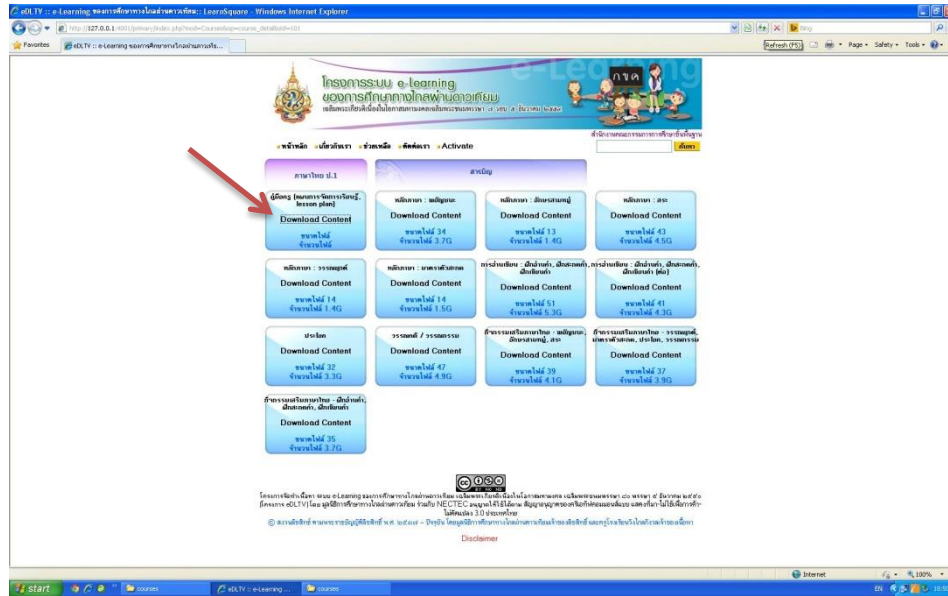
eDLTV :: e-Learning ของการศึกษาทางไกลผ่านดาวเทียม :: LearnSquare - Windows Internet Explorer

http://127.0.0.1:4001/primary/index.php?mod=Courses&op=course_detail&cid=101

Bing

Favorites

eDLTV :: e-Learning ของการศึกษาทางไกลผ่านดาวเทีย...

Refresh (F5)

Page • Safety • Tools •

โครงการระบบ e-Learning ของการศึกษาทางไกลผ่านดาวเทียม

e-Learning

กขค

สำนักงานคณะกรรมการการศึกษาขั้นพื้นฐาน

หน้าหลัก เกี่ยวกับเรา ช่วยเหลือ ติดต่อเรา Activate

ค้นหา

ภาษาไทย ป.1

สารบัญ

คู่มือครู (แผนการจัดการเรียนรู้, lesson plan)
Download Content
ขนาดไฟล์
จำนวนไฟล์

หลักภาษา : พยัญชนะ
Download Content
ขนาดไฟล์ 34
จำนวนไฟล์ 3.7G

หลักภาษา : อักษรสามหมู่
Download Content
ขนาดไฟล์ 13
จำนวนไฟล์ 1.4G

หลักภาษา : สระ
Download Content
ขนาดไฟล์ 43
จำนวนไฟล์ 4.5G

หลักภาษา : วรรณยุกต์
Download Content
ขนาดไฟล์ 14
จำนวนไฟล์ 1.4G

หลักภาษา : มาตราตัวสะกด
Download Content
ขนาดไฟล์ 14
จำนวนไฟล์ 1.5G

การอ่านเขียน : ฝึกอ่านคำ, ฝึกสะกดคำ, ฝึกเขียนคำ
Download Content
ขนาดไฟล์ 51
จำนวนไฟล์ 5.3G

การอ่านเขียน : ฝึกอ่านคำ, ฝึกสะกดคำ, ฝึกเขียนคำ (ต่อ)
Download Content
ขนาดไฟล์ 41
จำนวนไฟล์ 4.3G

ประโยค
Download Content
ขนาดไฟล์ 32
จำนวนไฟล์ 3.3G

วรรณคดี / วรรณกรรม
Download Content
ขนาดไฟล์ 47
จำนวนไฟล์ 4.9G

กิจกรรมเสริมภาษาไทย : พยัญชนะ, อักษรสามหมู่, สระ
Download Content
ขนาดไฟล์ 39
จำนวนไฟล์ 4.1G

กิจกรรมเสริมภาษาไทย : วรรณยุกต์, มาตราตัวสะกด, ประโยค, วรรณกรรม
Download Content
ขนาดไฟล์ 37
จำนวนไฟล์ 3.9G

กิจกรรมเสริมภาษาไทย : ฝึกอ่านคำ, ฝึกสะกดคำ, ฝึกเขียนคำ
Download Content
ขนาดไฟล์ 35
จำนวนไฟล์ 3.7G

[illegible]

© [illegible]

Disclaimer

Internet

100%

start

courses

eDLTV :: e-Learning ...

courses

EN